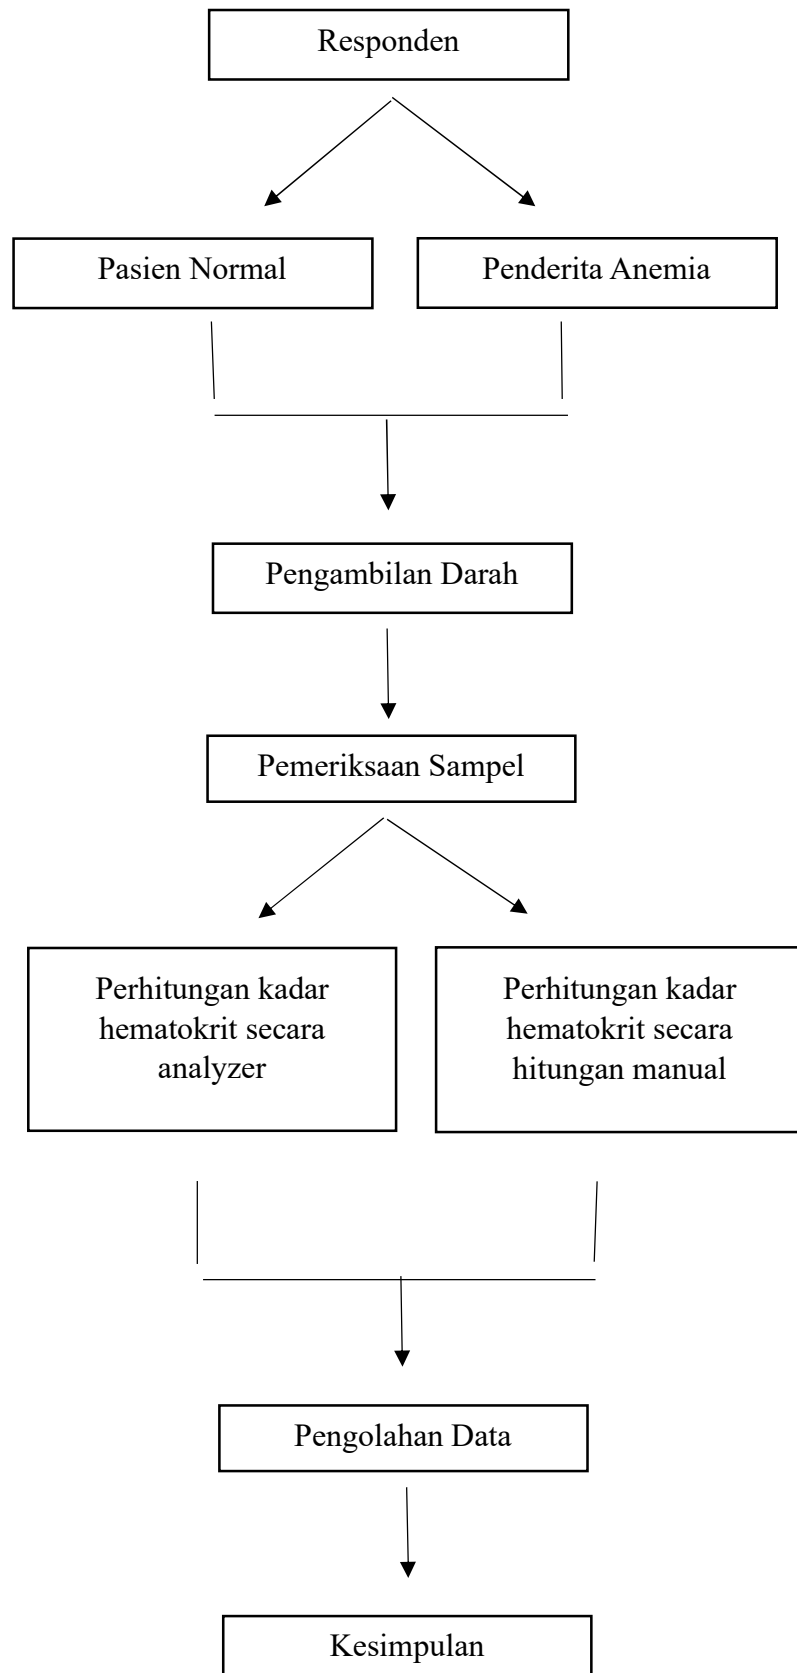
Responden

Pasien Normal

Penderita Anemia

Pengambilan Darah

Pemeriksaan Sampel

Perhitungan kadar hematokrit secara analyzer

Perhitungan kadar hematokrit secara hitungan manual

Pengolahan Data

Kesimpulan